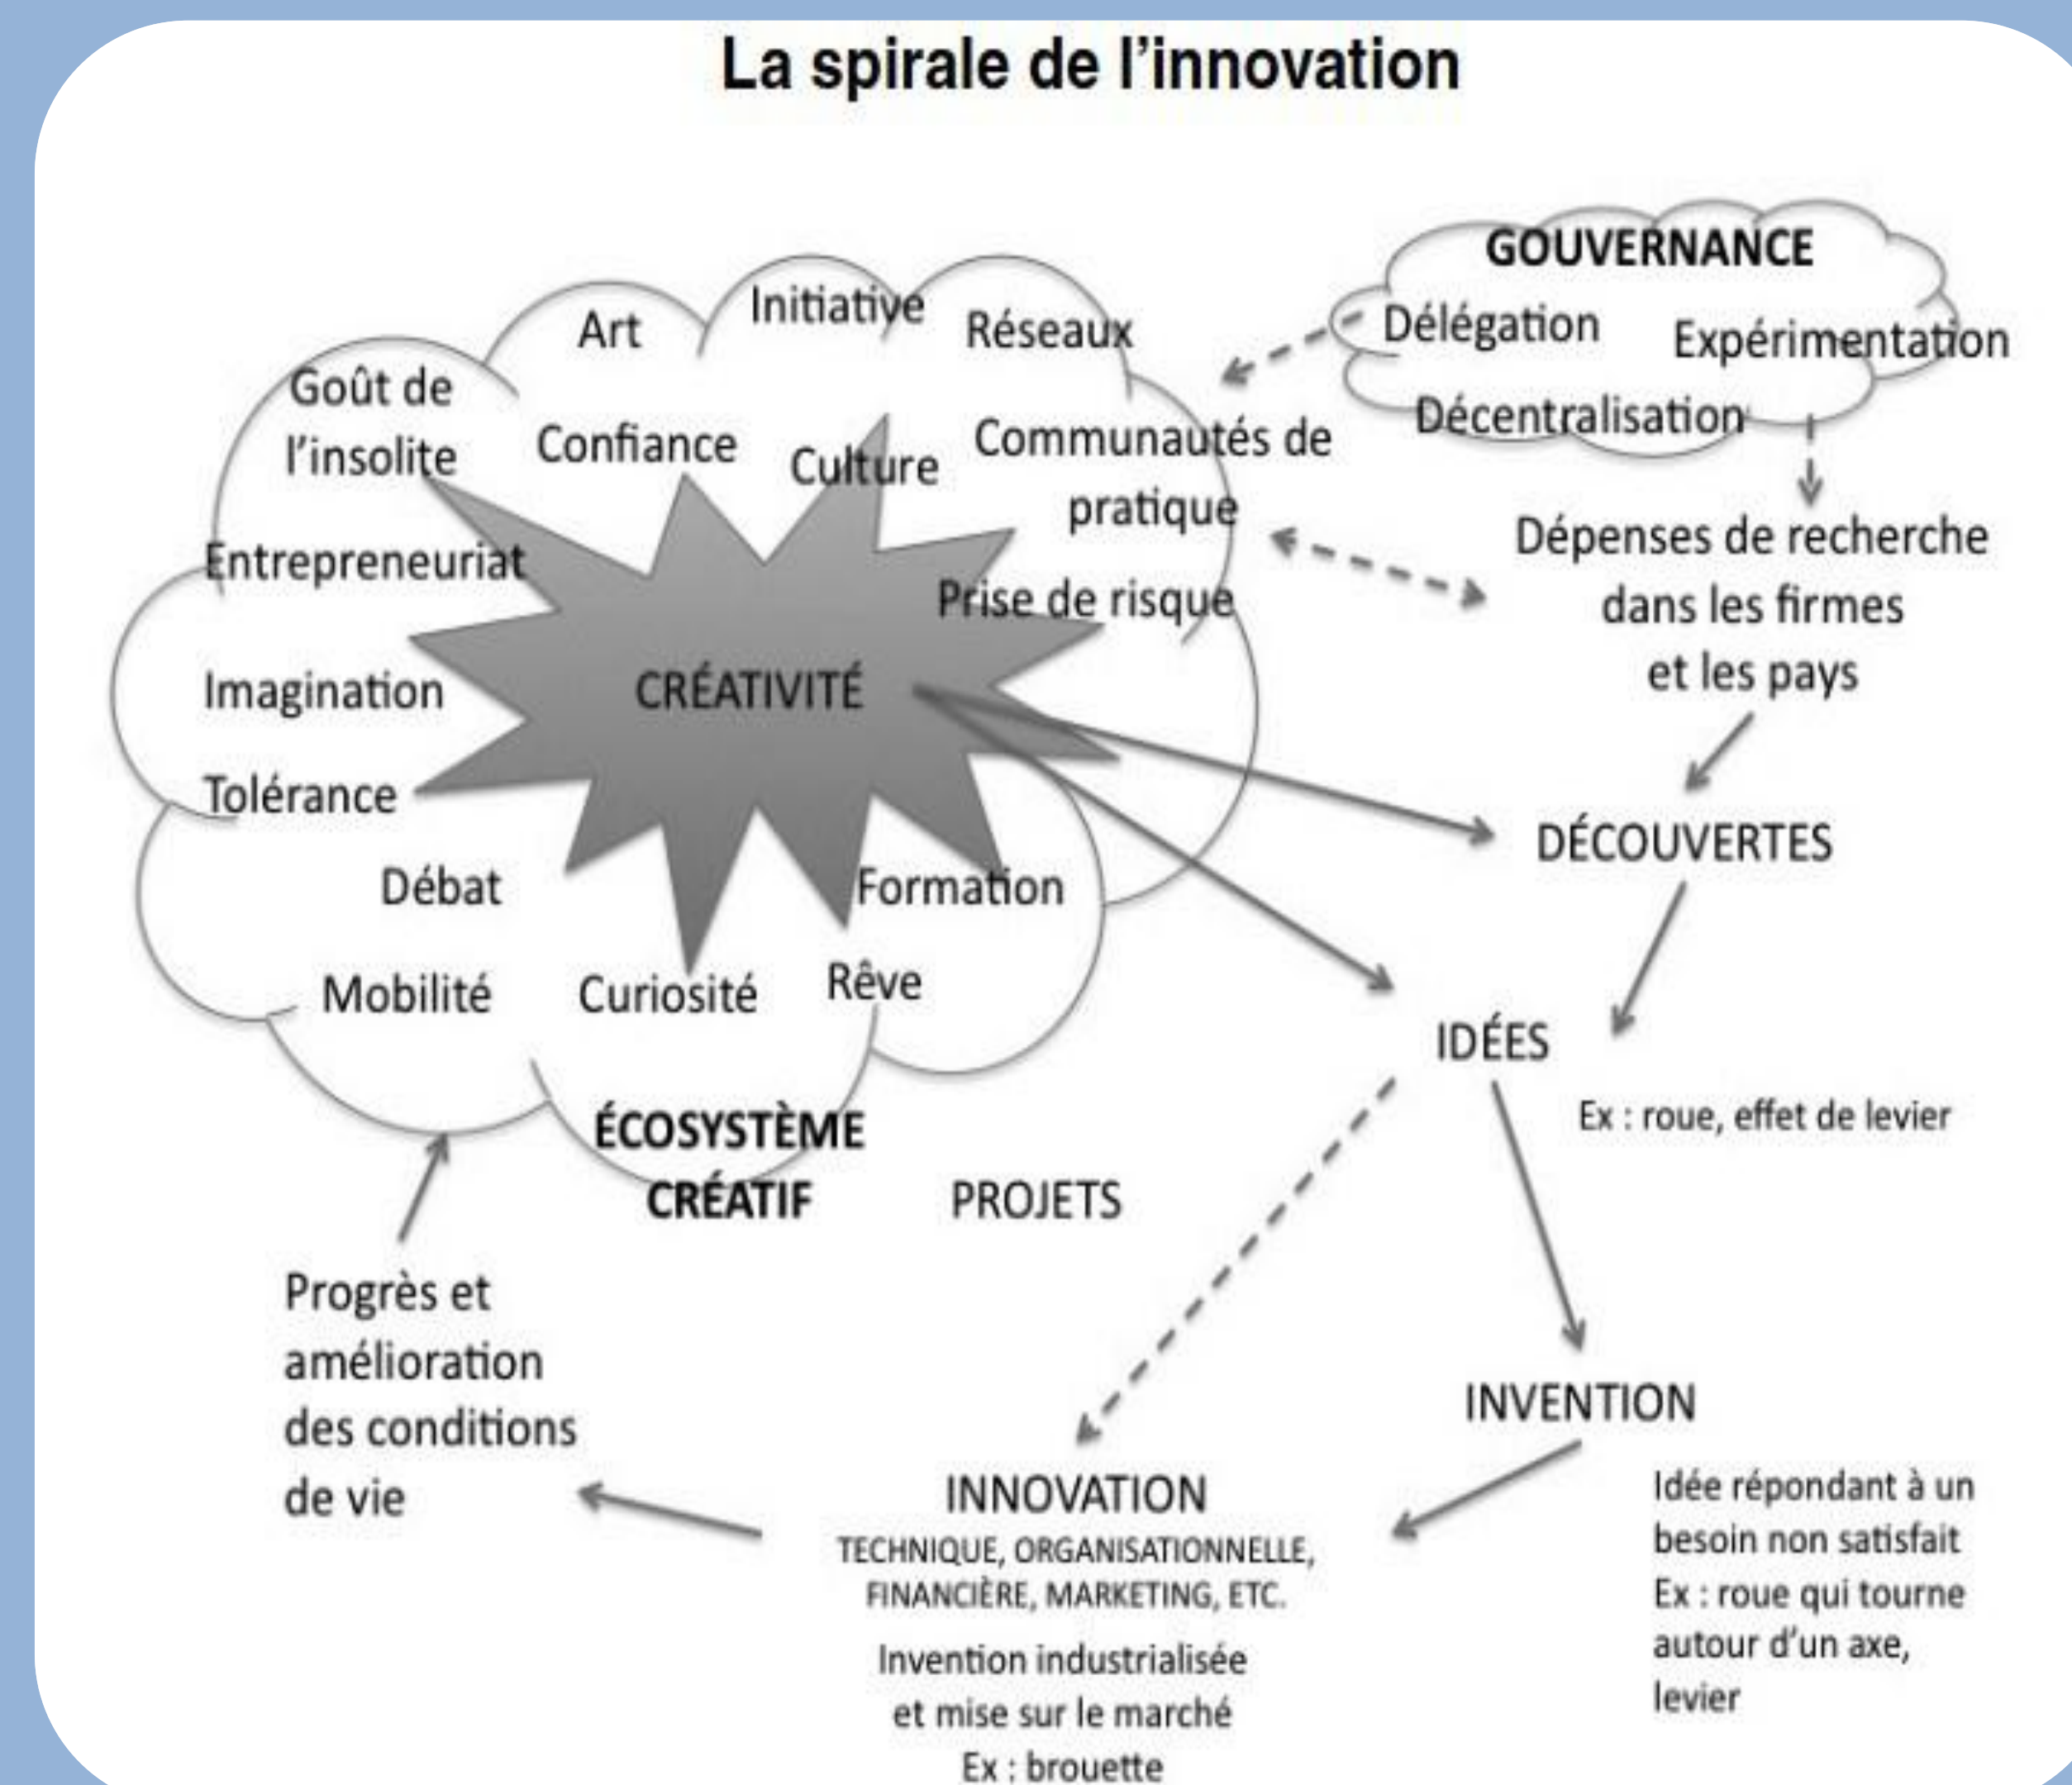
La spirale de l'innovation

GOUVERNANCE
Délégation
Expérimentation
Décentralisation

Art
Initiative
Réseaux
Goût de l'insolite
Confiance
Culture
Communautés de pratique
Entrepreneuriat
Prise de risque
Imagination
CRÉATIVITÉ
Tolérance
Débat
Formation
Mobilité
Curiosité
Rêve
ÉCOSYSTÈME CRÉATIF

Dépenses de recherche dans les firmes et les pays

DÉCOUVERTES

IDÉES
Ex : roue, effet de levier

PROJETS

INVENTION
Idée répondant à un besoin non satisfait
Ex : roue qui tourne autour d'un axe, levier

INNOVATION
TECHNIQUE, ORGANISATIONNELLE, FINANCIÈRE, MARKETING, ETC.
Invention industrialisée et mise sur le marché
Ex : brouette

Progrès et amélioration des conditions de vie